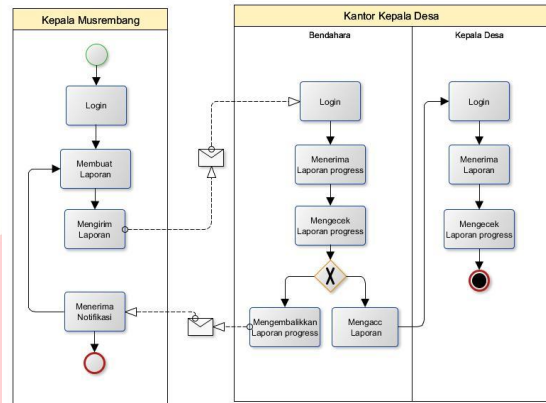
Kepala Musrembang

Login

Membuat Laporan

Mengirim Laporan

Menerima Notifikasi

Kantor Kepala Desa

Bendahara

Login

Menerima Laporan progress

Mengecek Laporan progress

X

Mengembalikkan Laporan progress

Mengacc Laporan

Kepala Desa

Login

Menerima Laporan

Mengecek Laporan progress